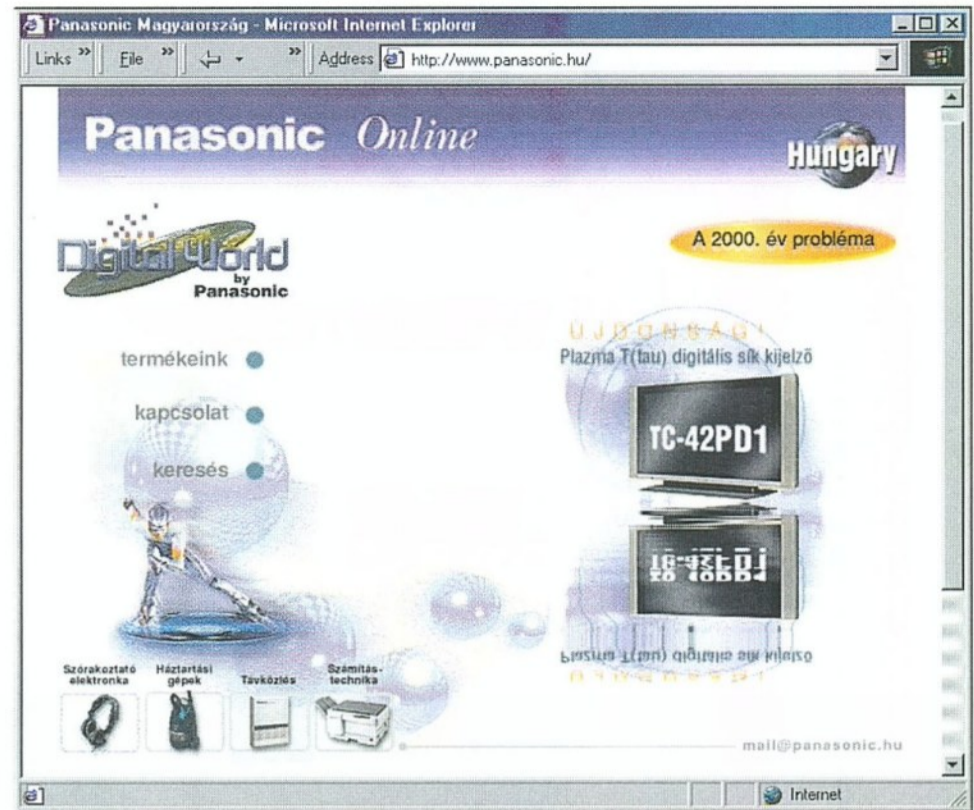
Panasonic Magyarország - Microsoft Internet Explorer

Links » File » Address http://www.panasonic.hu/

Panasonic Online

Hungary

Digital World by Panasonic

A 2000. év probléma

ÚJDONSÁG!

Plazma T(tau) digitális sík kijelző

termékeink

kapcsolat

keresés

TC-42PD1

Szórakoztató elektronka

Háztartási gépek

Távközlés

Számítás-technika

mail@panasonic.hu

Internet